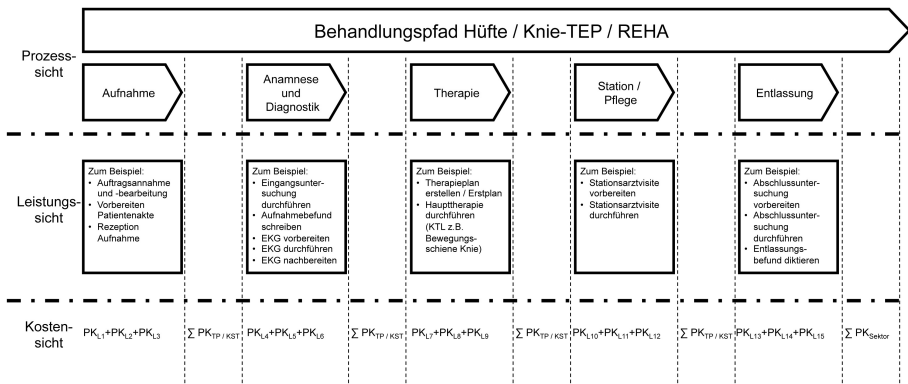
Behandlungspfad Hüfte / Knie-TEP / REHA

Prozesssicht

Aufnahme

Anamnese und Diagnostik

Therapie

Station / Pflege

Entlassung

Leistungssicht

Zum Beispiel:
• Auftragsannahme und -bearbeitung
• Vorbereiten Patientenakte
• Rezeption Aufnahme

Zum Beispiel:
• Eingangsuntersuchung durchführen
• Aufnahmebefund schreiben
• EKG vorbereiten
• EKG durchführen
• EKG nachbereiten

Zum Beispiel:
• Therapieplan erstellen / Erstplan
• Haupttherapie durchführen (KTL z.B. Bewegungsschiene Knie)

Zum Beispiel:
• Stationsarztvisite vorbereiten
• Stationsarztvisite durchführen

Zum Beispiel:
• Abschlussuntersuchung vorbereiten
• Abschlussuntersuchung durchführen
• Entlassungsbefund diktieren

Kostensicht

$PK_{L1}+PK_{L2}+PK_{L3}$ $\sum PK_{TP / KST}$ $PK_{L4}+PK_{L5}+PK_{L6}$ $\sum PK_{TP / KST}$ $PK_{L7}+PK_{L8}+PK_{L9}$ $\sum PK_{TP / KST}$ $PK_{L10}+PK_{L11}+PK_{L12}$ $\sum PK_{TP / KST}$ $PK_{L13}+PK_{L14}+PK_{L15}$ $\sum PK_{Sektor}$